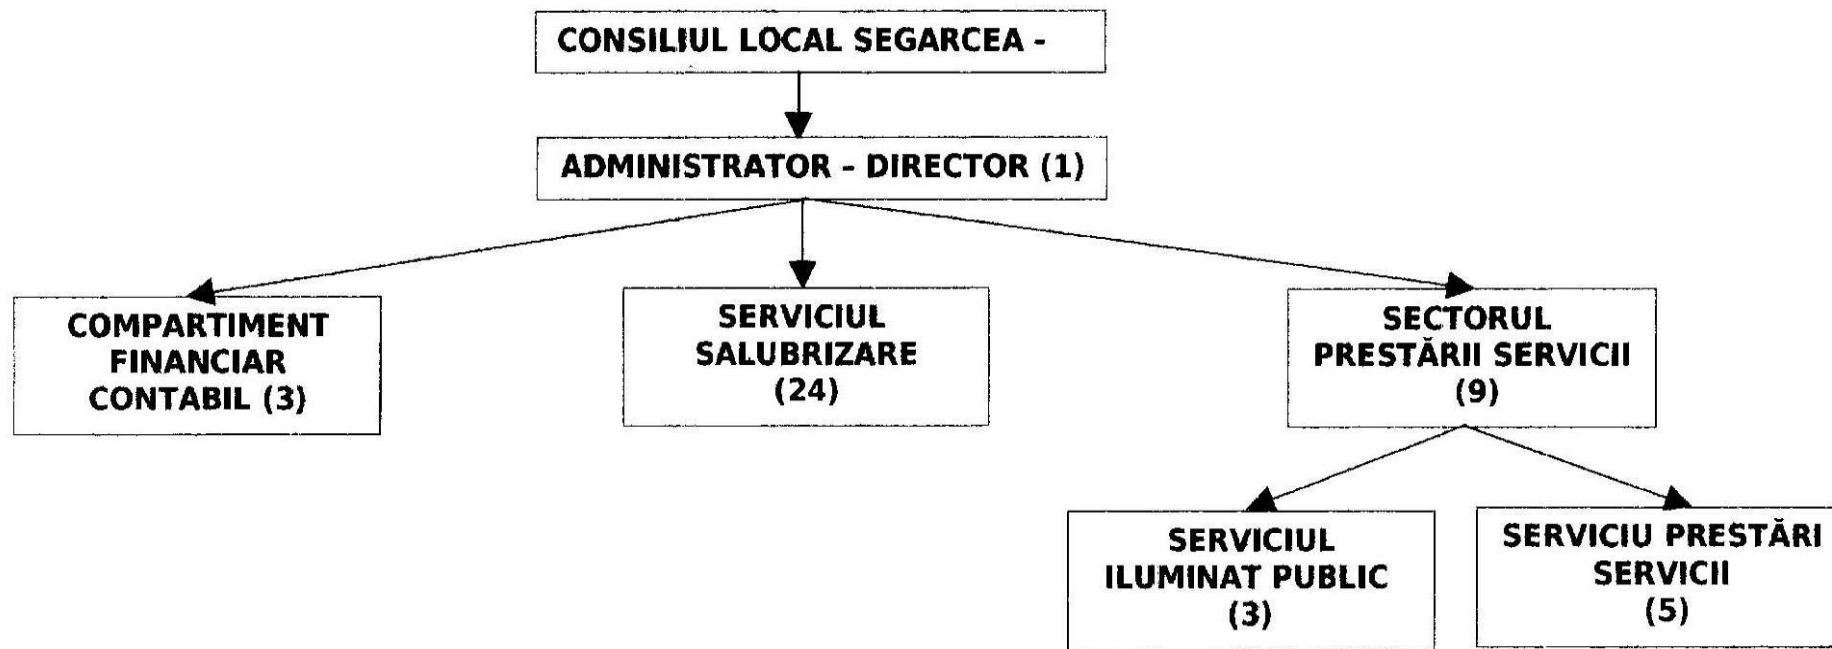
CONSILIUL LOCAL SEGARCEA -

ADMINISTRATOR - DIRECTOR (1)

COMPARTIMENT FINANCIAR CONTABIL (3)

SERVICIUL SALUBRIZARE (24)

SECTORUL PRESTĂRII SERVICII (9)

SERVICIUL ILUMINAT PUBLIC (3)

SERVICIU PRESTĂRI SERVICII (5)